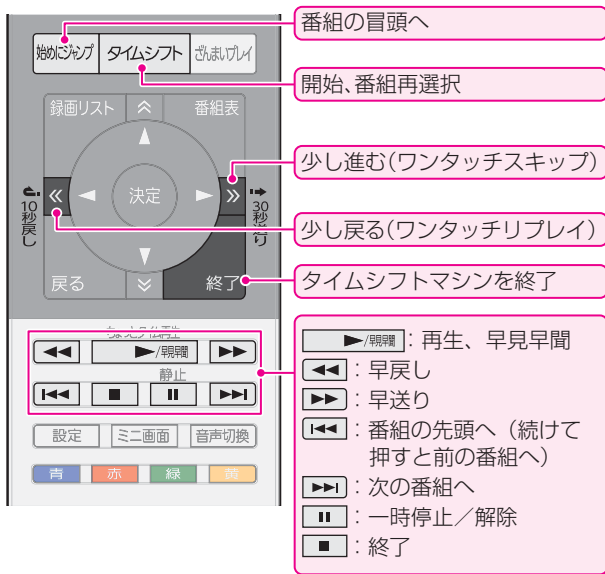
始めにジャンプ
タイムシフト
ざんまいプレイ
番組の冒頭へ
開始、番組再選択
録画リスト
番組表
決定
10秒戻し
30秒送り
少し進む(ワンタッチスキップ)
少し戻る(ワンタッチリプレイ)
戻る
終了
タイムシフトマシンを終了
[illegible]
▶/早見早聞
静止
設定
ミニ画面
音声切換
青
赤
緑
黄
▶/早見早聞:再生、早見早聞
◀◀:早戻し
▶▶:早送り
|◀◀:番組の先頭へ(続けて押すと前の番組へ)
▶▶|:次の番組へ
II:一時停止/解除
■:終了